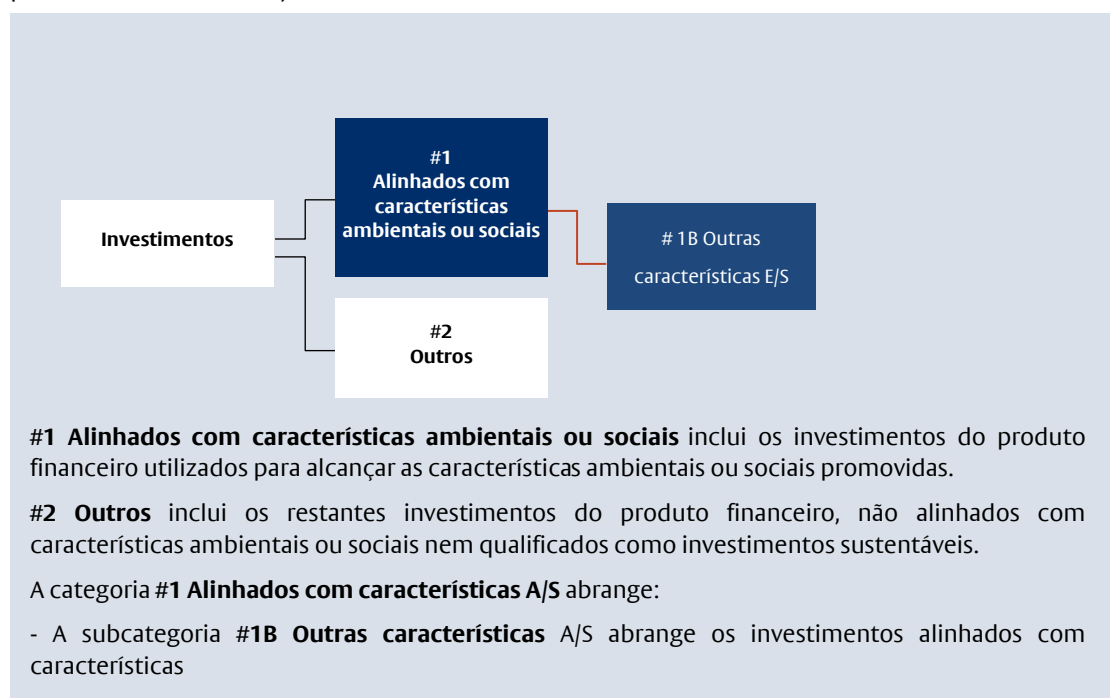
Investimentos

#1
Alinhados com características ambientais ou sociais

# 1B Outras características E/S

#2
Outros

#**1 Alinhados com características ambientais ou sociais** inclui os investimentos do produto financeiro utilizados para alcançar as características ambientais ou sociais promovidas.

#**2 Outros** inclui os restantes investimentos do produto financeiro, não alinhados com características ambientais ou sociais nem qualificados como investimentos sustentáveis.

A categoria #**1 Alinhados com características A/S** abrange:

- A subcategoria #**1B Outras características** A/S abrange os investimentos alinhados com características